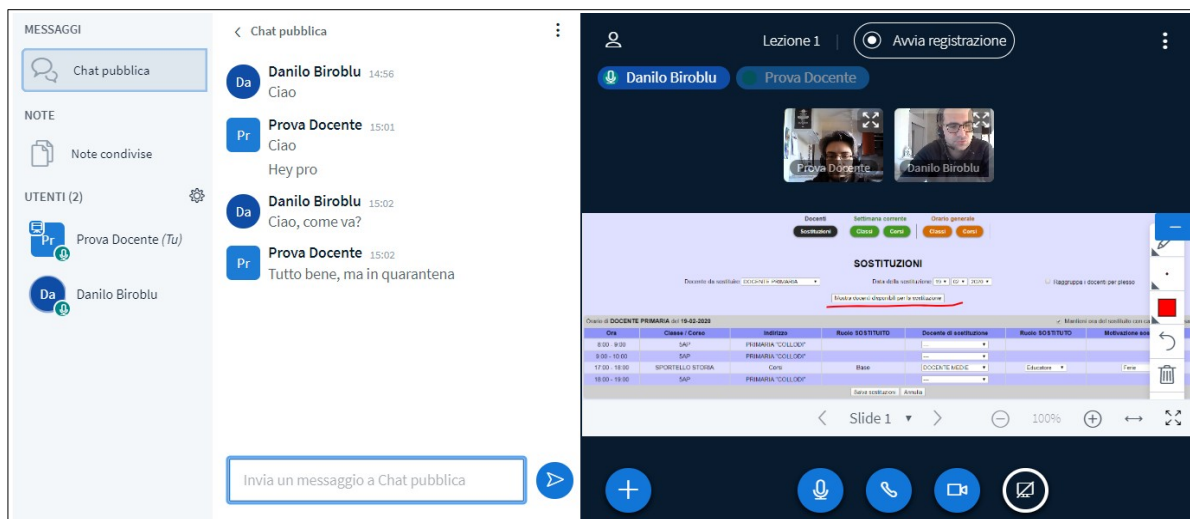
MESSAGGI

Chat pubblica

NOTE

Note condivise

UTENTI (2)

Pr Prova Docente (Tu)

Da Danilo Biroblu

< Chat pubblica

Da Danilo Biroblu 14:56
Ciao

Pr Prova Docente 15:01
Ciao
Hey pro

Da Danilo Biroblu 15:02
Ciao, come va?

Pr Prova Docente 15:02
Tutto bene, ma in quarantena

Invia un messaggio a Chat pubblica

Lezione 1

Avvia registrazione

Danilo Biroblu

Prova Docente

Prova Docente

Danilo Biroblu

Docenti | Settimana corrente | Orario generale
Sostituzioni | Classi | Corsi | Classi | Corsi

SOSTITUZIONI

Docente da sostituire: DOCENTE PRIMARIA | Data della sostituzione: 19 02 2020 | Raggruppa i docenti per plesso

Mostra docenti disponibili per la sostituzione

Orario di DOCENTE PRIMARIA del 19-02-2020 | Mantieni ora del sostituito con ca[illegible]

| Ora | Classe / Corso | Indirizzo | Ruolo SOSTITUITO | Docente di sostituzione | Ruolo SOSTITUTO | Motivazione so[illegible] |
|---|---|---|---|---|---|---|
| 8:00 - 9:00 | 5AP | PRIMARIA "COLLODI" | | --- | | |
| 9:00 - 10:00 | 5AP | PRIMARIA "COLLODI" | | --- | | |
| 17:00 - 18:00 | SPORTELLO STORIA | Corsi | Base | DOCENTE MEDIE | Educatore | Ferie |
| 18:00 - 19:00 | 5AP | PRIMARIA "COLLODI" | | --- | | |

Salva sostituzioni | Annulla

Slide 1

100%